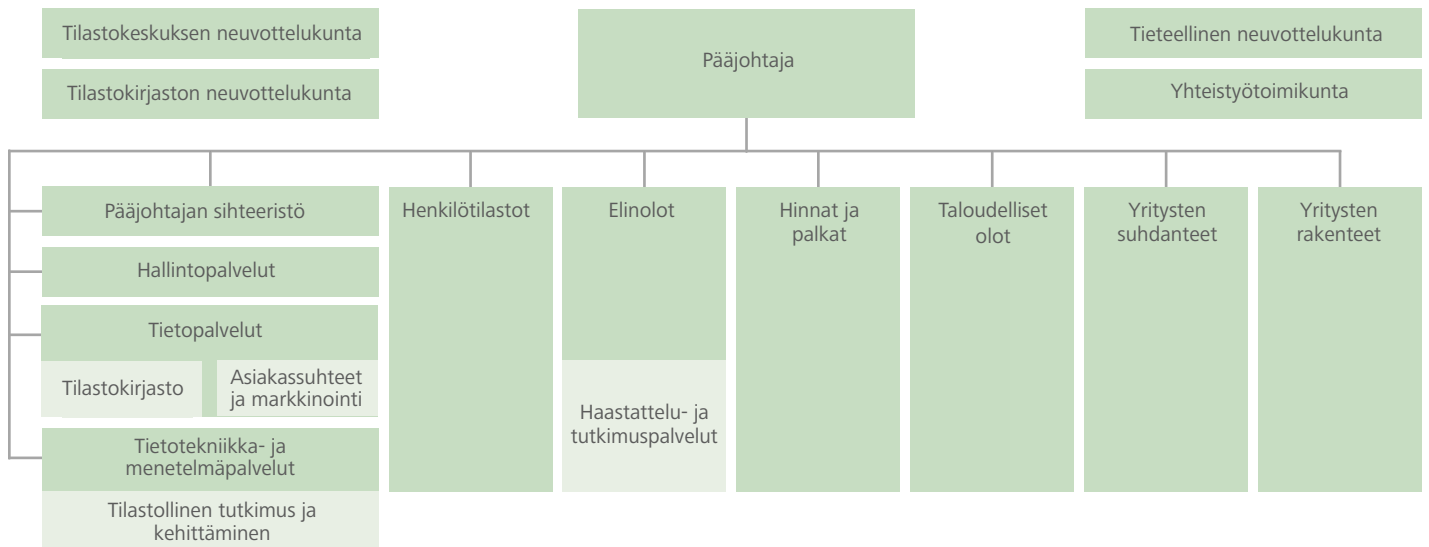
Tilastokeskuksen neuvottelukunta

Tilastokirjaston neuvottelukunta

Pääjohtaja

Tieteellinen neuvottelukunta

Yhteistyötoimikunta

Pääjohtajan sihteeristö

Hallintopalvelut

Tietopalvelut

Tilastokirjasto

Asiakassuhteet ja markkinointi

Tietotekniikka- ja menetelmäpalvelut

Tilastollinen tutkimus ja kehittäminen

Henkilötilastot

Elinolot

Haastattelu- ja tutkimuspalvelut

Hinnat ja palkat

Taloudelliset olot

Yritysten suhdanteet

Yritysten rakenteet